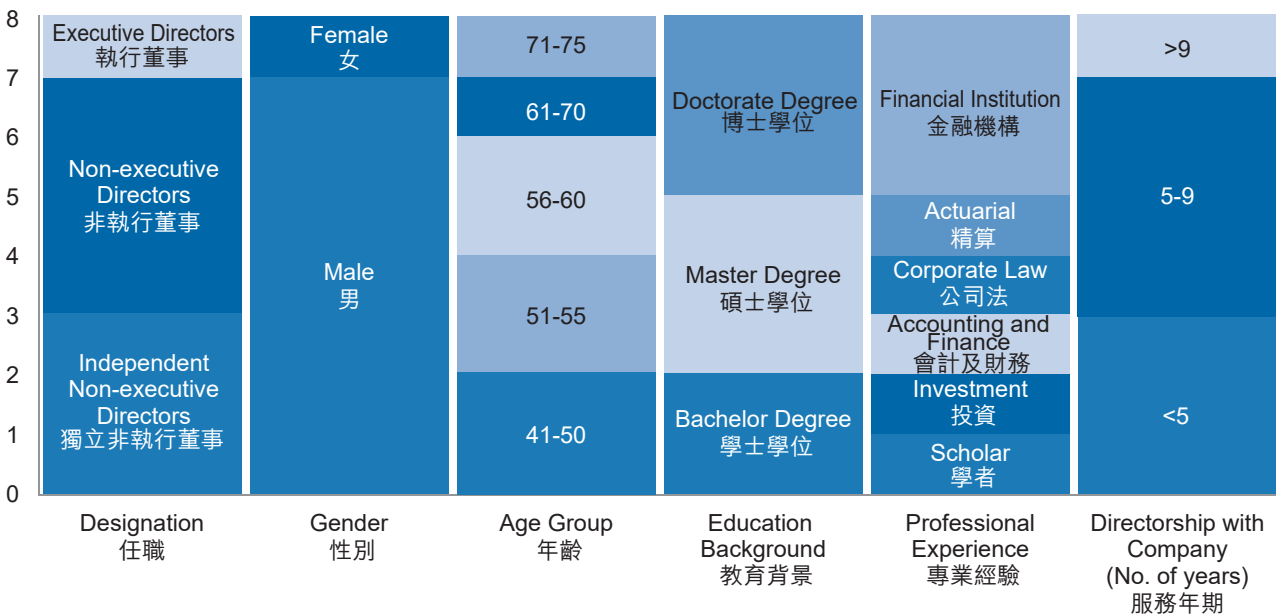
8
7
6
5
4
3
2
1
0

Executive Directors
執行董事

Non-executive Directors
非執行董事

Independent Non-executive Directors
獨立非執行董事

Female
女

Male
男

71-75

61-70

56-60

51-55

41-50

Doctorate Degree
博士學位

Master Degree
碩士學位

Bachelor Degree
學士學位

Financial Institution
金融機構

Actuarial
精算

Corporate Law
公司法

Accounting and Finance
會計及財務

Investment
投資

Scholar
學者

>9

5-9

<5

Designation
任職

Gender
性別

Age Group
年齡

Education Background
教育背景

Professional Experience
專業經驗

Directorship with Company (No. of years)
服務年期